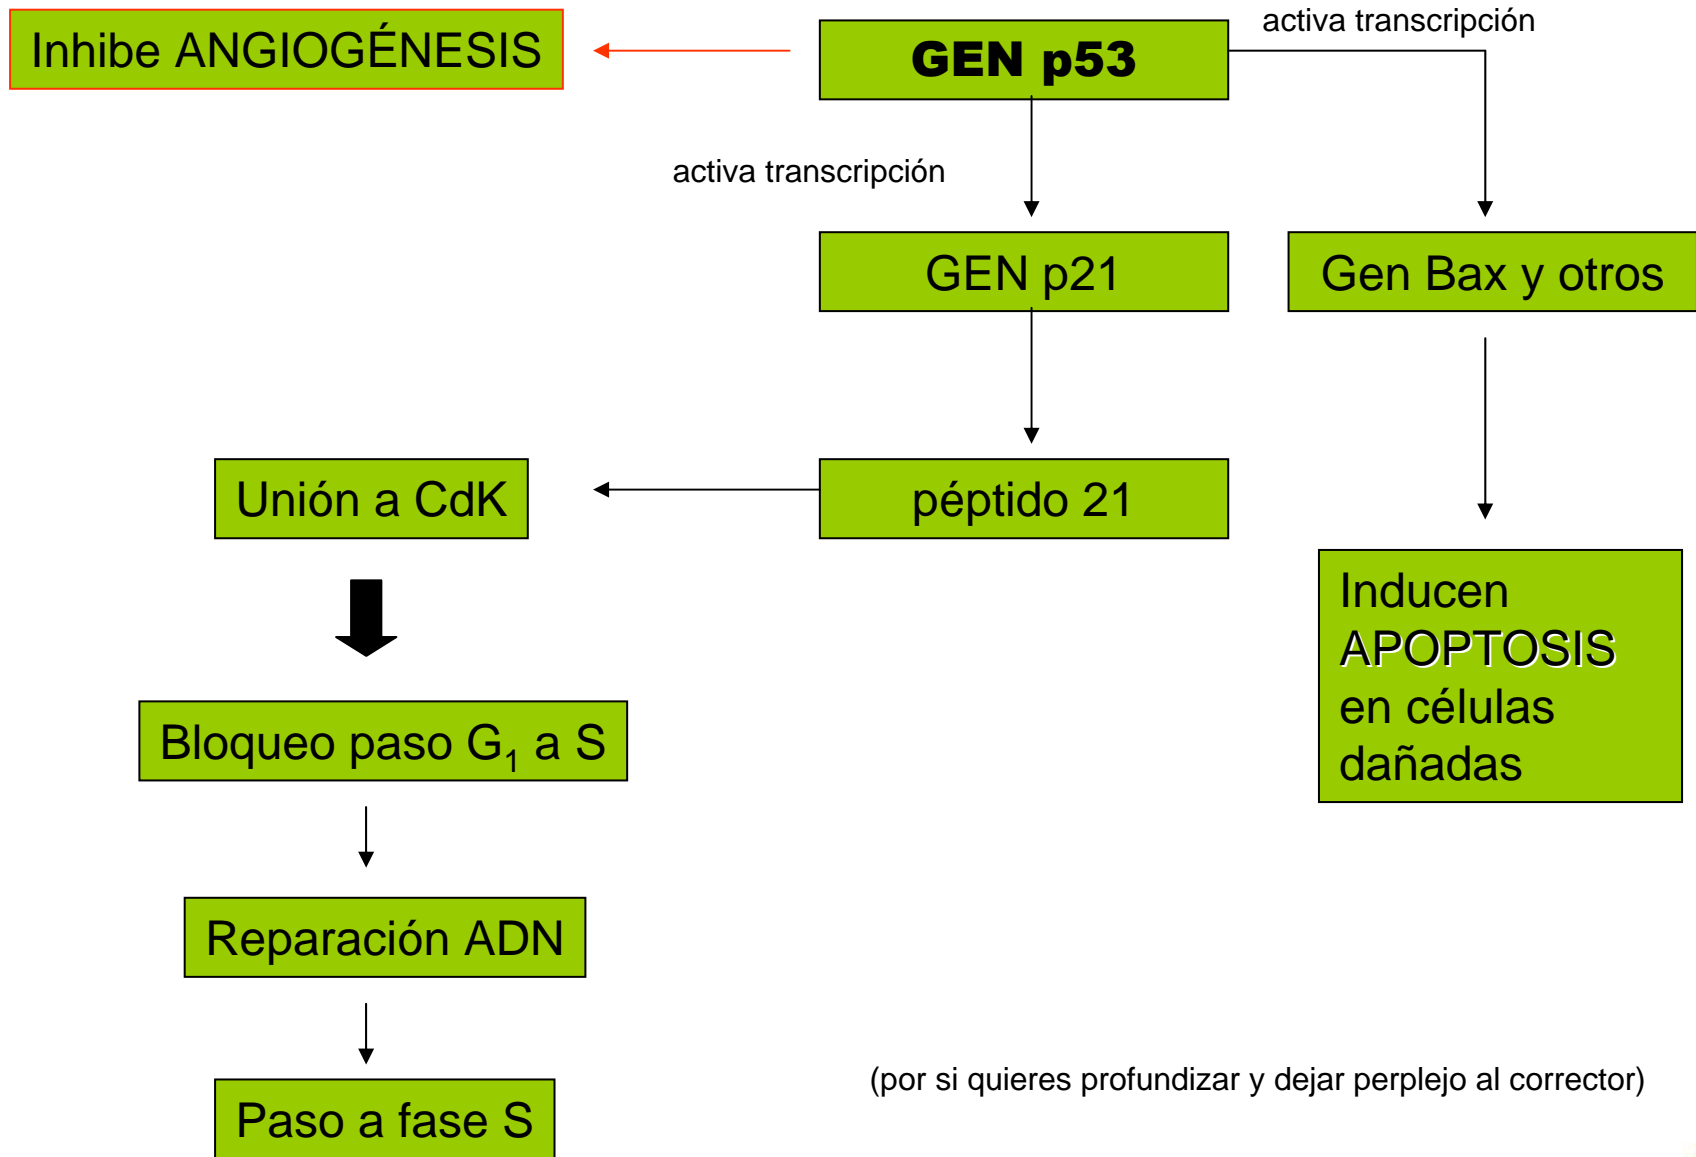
Inhibe ANGIOGÉNESIS

GEN p53

activa transcripción

activa transcripción

GEN p21

Gen Bax y otros

Unión a CdK

péptido 21

Inducen APOPTOSIS en células dañadas

Bloqueo paso $G_1$ a S

Reparación ADN

Paso a fase S

(por si quieres profundizar y dejar perplejo al corrector)